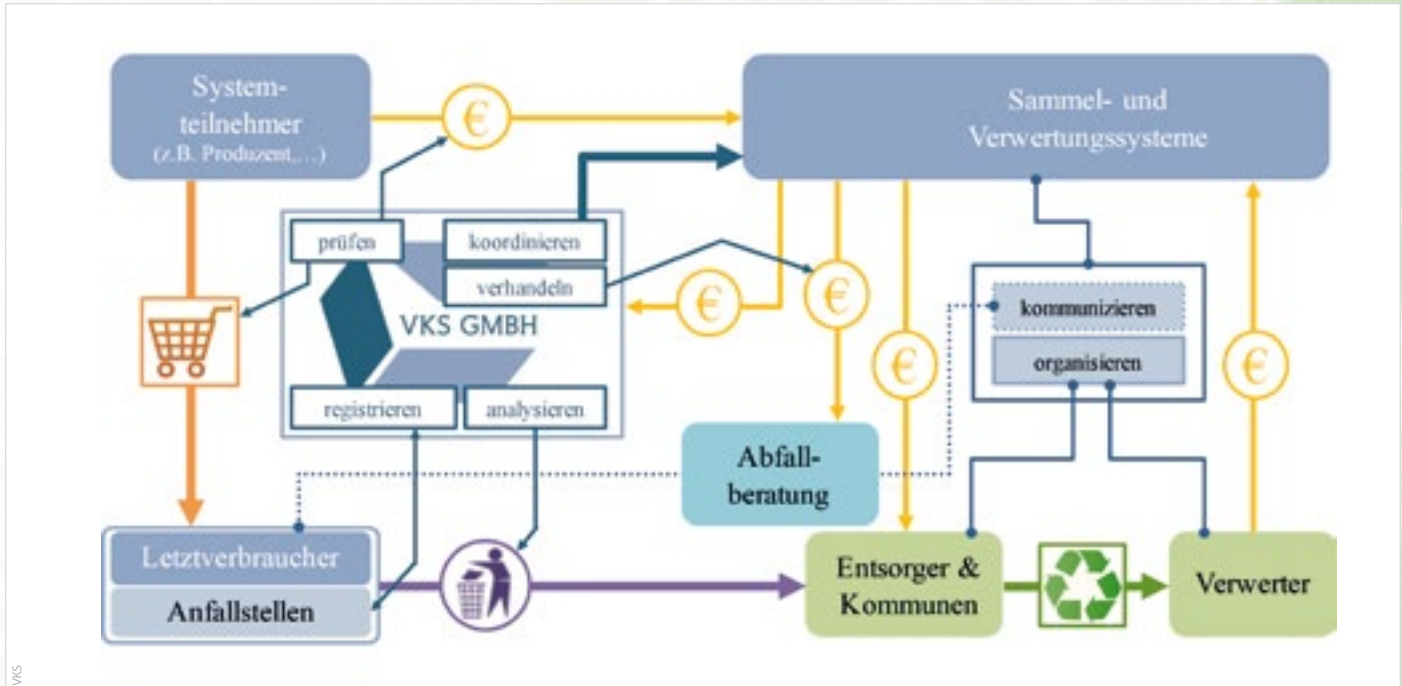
Systemteilnehmer
(z.B. Produzent,…)

€

Sammel- und Verwertungssysteme

prüfen
koordinieren
verhandeln
VKS GMBH
registrieren
analysieren

€
€

kommunizieren
organisieren

€
€

Abfallberatung

Letztverbraucher
Anfallstellen

Entsorger & Kommunen

Verwerter

VKS